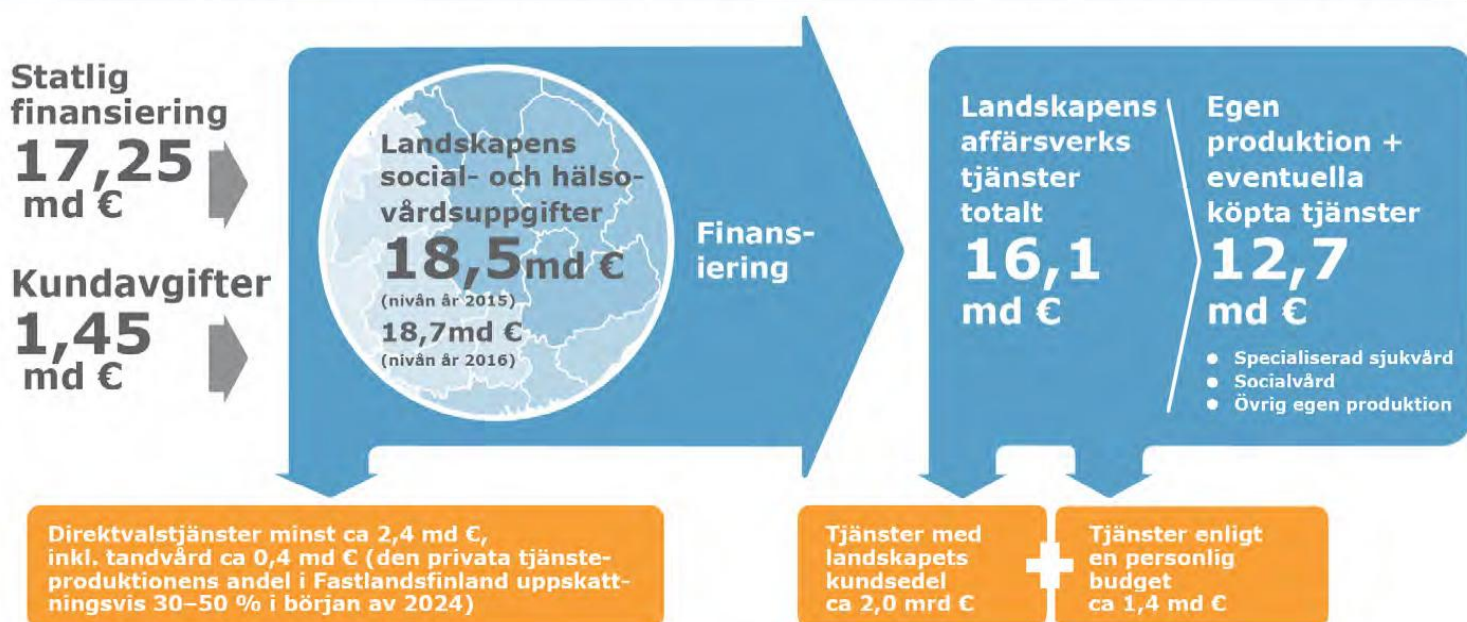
Statlig finansiering
17,25 md €

Kundavgifter
1,45 md €

Landskapens social- och hälsovårdsuppgifter
18,5md €
(nivån år 2015)
18,7md €
(nivån år 2016)

Finansiering

Landskapens affärsverks tjänster totalt
16,1 md €

Egen produktion + eventuella köpta tjänster
12,7 md €

- Specialiserad sjukvård
- Socialvård
- Övrig egen produktion

Direktvalstjänster minst ca 2,4 md €, inkl. tandvård ca 0,4 md € (den privata tjänsteproduktionens andel i Fastlandsfinland uppskattningsvis 30–50 % i början av 2024)

Tjänster med landskapets kundsedel ca 2,0 mrd €

Tjänster enligt en personlig budget ca 1,4 md €